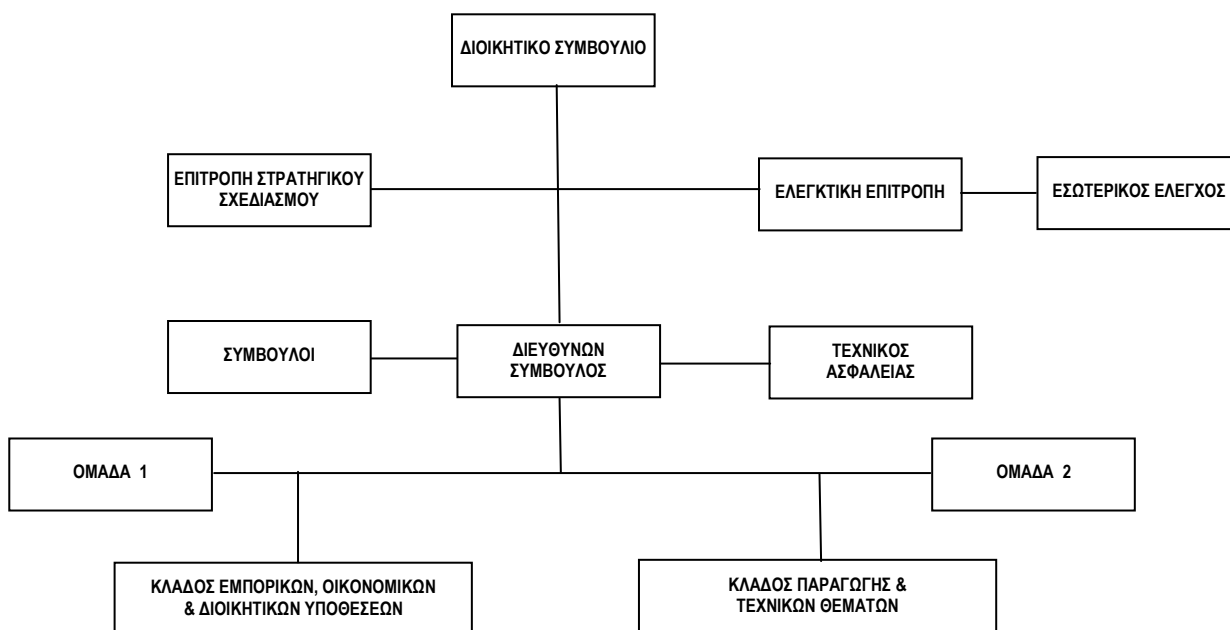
ΔΙΟΙΚΗΤΙΚΟ ΣΥΜΒΟΥΛΙΟ

ΕΠΙΤΡΟΠΗ ΣΤΡΑΤΗΓΙΚΟΥ ΣΧΕΔΙΑΣΜΟΥ

ΕΛΕΓΚΤΙΚΗ ΕΠΙΤΡΟΠΗ

ΕΣΩΤΕΡΙΚΟΣ ΕΛΕΓΧΟΣ

ΣΥΜΒΟΥΛΟΙ

ΔΙΕΥΘΥΝΩΝ ΣΥΜΒΟΥΛΟΣ

ΤΕΧΝΙΚΟΣ ΑΣΦΑΛΕΙΑΣ

ΟΜΑΔΑ 1

ΟΜΑΔΑ 2

ΚΛΑΔΟΣ ΕΜΠΟΡΙΚΩΝ, ΟΙΚΟΝΟΜΙΚΩΝ & ΔΙΟΙΚΗΤΙΚΩΝ ΥΠΟΘΕΣΕΩΝ

ΚΛΑΔΟΣ ΠΑΡΑΓΩΓΗΣ & ΤΕΧΝΙΚΩΝ ΘΕΜΑΤΩΝ